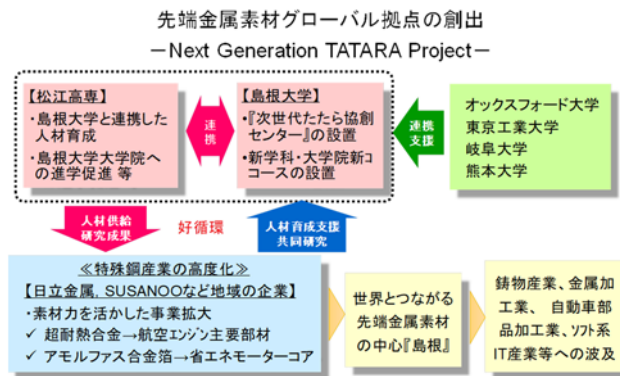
先端金属素材グローバル拠点の創出
－Next Generation TATARA Project－

【松江高専】
・島根大学と連携した人材育成
・島根大学大学院への進学促進 等

連携

【島根大学】
・『次世代たたら協創センター』の設置
・新学科・大学院新コースの設置

連携支援

オックスフォード大学
東京工業大学
岐阜大学
熊本大学

人材供給
研究成果

好循環

人材育成支援
共同研究

≪特殊鋼産業の高度化≫
【日立金属, SUSANOOなど地域の企業】
・素材力を活かした事業拡大
✓ 超耐熱合金→航空エンジン主要部材
✓ アモルファス合金箔→省エネモーターコア

世界とつながる先端金属素材の中心『島根』

鋳物産業、金属加工業、 自動車部品加工業、ソフト系IT産業等への波及